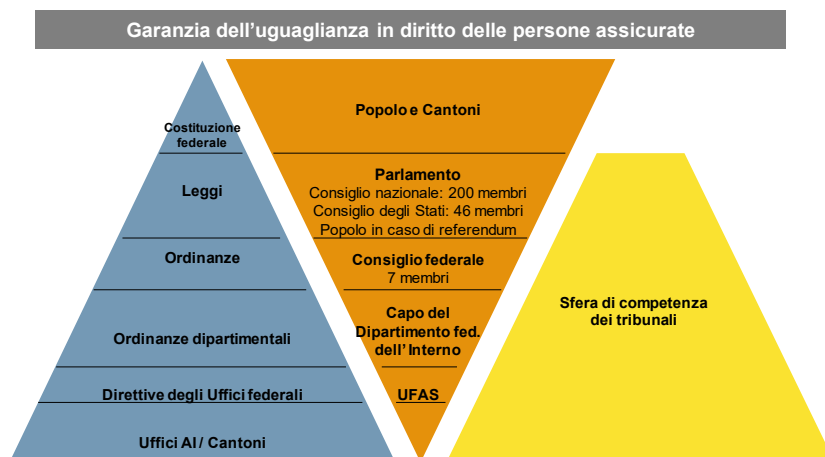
Garanzia dell'uguaglianza in diritto delle persone assicurate

Costituzione federale

Leggi

Ordinanze

Ordinanze dipartimentali

Direttive degli Uffici federali

Uffici AI / Cantoni

Popolo e Cantoni

Parlamento
Consiglio nazionale: 200 membri
Consiglio degli Stati: 46 membri
Popolo in caso di referendum

Consiglio federale
7 membri

Capo del Dipartimento fed. dell' Interno

UFAS

Sfera di competenza dei tribunali